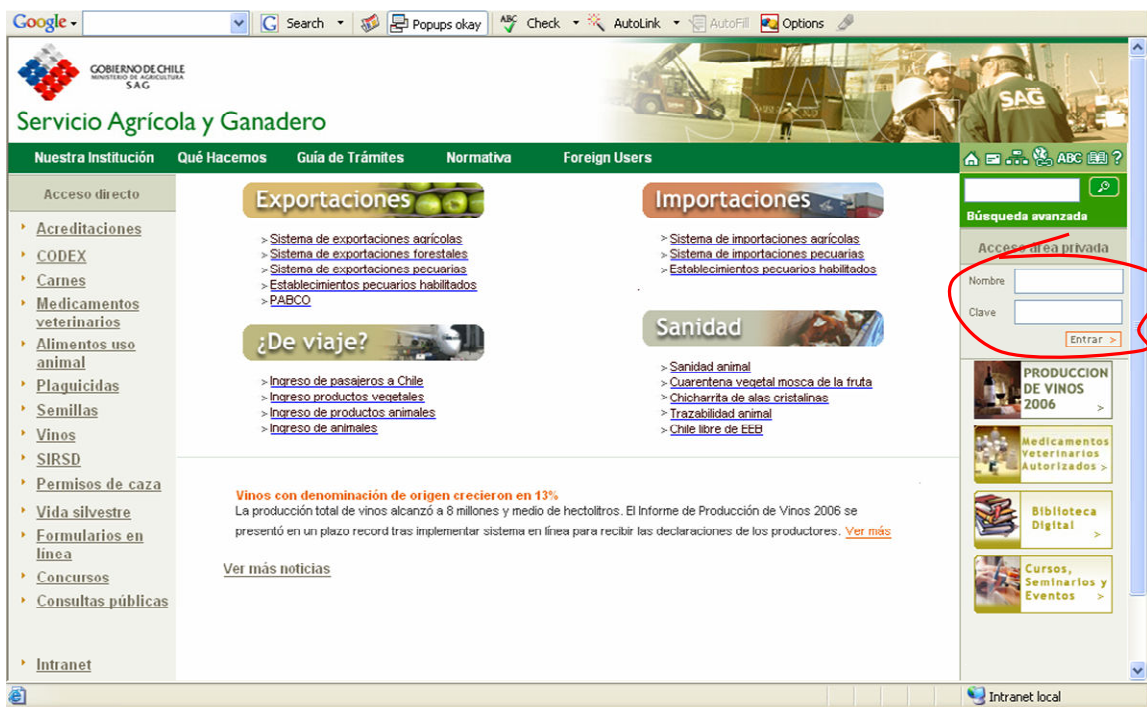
Google Search Popups okay Check AutoLink AutoFill Options

GOBIERNO DE CHILE
MINISTERIO DE AGRICULTURA
SAG

Servicio Agrícola y Ganadero

SAG

Nuestra Institución Qué Hacemos Guía de Trámites Normativa Foreign Users

ABC ?

Acceso directo

Acreditaciones
CODEX
Carnes
Medicamentos veterinarios
Alimentos uso animal
Plaguicidas
Semillas
Vinos
SIRSD
Permisos de caza
Vida silvestre
Formularios en línea
Concursos
Consultas públicas

Intranet

Exportaciones

Sistema de exportaciones agrícolas
Sistema de exportaciones forestales
Sistema de exportaciones pecuarias
Establecimientos pecuarios habilitados
PABCO

¿De viaje?

Ingreso de pasajeros a Chile
Ingreso productos vegetales
Ingreso de productos animales
Ingreso de animales

Importaciones

Sistema de importaciones agrícolas
Sistema de importaciones pecuarias
Establecimientos pecuarios habilitados

Sanidad

Sanidad animal
Cuarentena vegetal mosca de la fruta
Chicharrita de alas cristalinas
Trazabilidad animal
Chile libre de EEB

Vinos con denominación de origen crecieron en 13%
La producción total de vinos alcanzó a 8 millones y medio de hectolitros. El Informe de Producción de Vinos 2006 se presentó en un plazo record tras implementar sistema en línea para recibir las declaraciones de los productores. Ver más

Ver más noticias

Búsqueda avanzada

Acceso área privada
Nombre
Clave
Entrar >

PRODUCCION DE VINOS 2006 >

Medicamentos Veterinarios Autorizados >

Biblioteca Digital >

Cursos, Seminarios y Eventos >

Intranet local